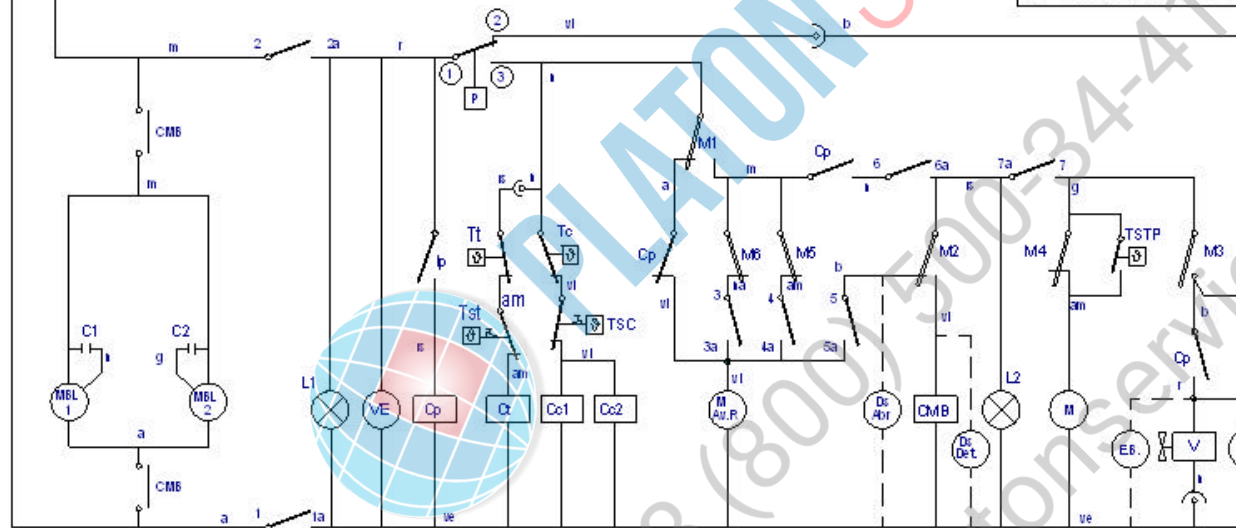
PLATON
8 (800) 500-34-47
platonservice

m 2 2a r 2 vi b
1 3 P n
CMB
m
M1
m Cp 6 6a 7a 7
a n rs g
rs n
Tt Tc
Cp M6 M5 M2 M4 TSTP M3
lp vi b
am
Tst 3 4 5
rs TSC ra am
C1 C2 n rs vi 3m b
n g am vi 3a 4a 5a vi
Cp
L1 L2 r
MBL 1 MBL 2 VE Cp Ct Cc1 Cc2 M Av.R Ds Abr CMB M Eb. V
a Ds Det.
CMB
a 1 1a ve ve